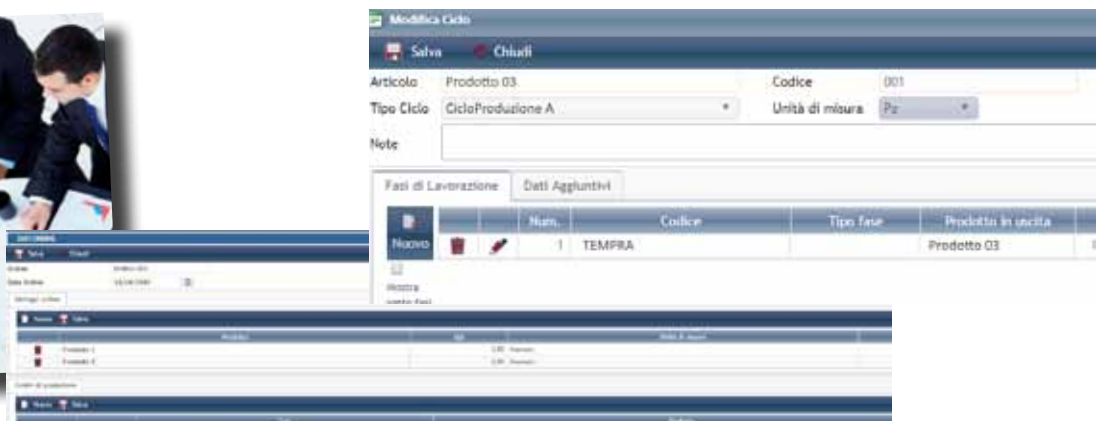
Modifica Ciclo

Salva Chiudi

Articolo Prodotto 03

Codice 001

Tipo Ciclo CicloProduzione A

Unità di misura Pz

Note

Fasi di Lavorazione

Dati Aggiuntivi

Nuovo

| | | Num. | Codice | Tipo fase | Prodotto in uscita |
|---|---|---|---|---|---|
| | | 1 | TEMPRA | | Prodotto 03 |

Mostra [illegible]

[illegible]

Salva Chiudi

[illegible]